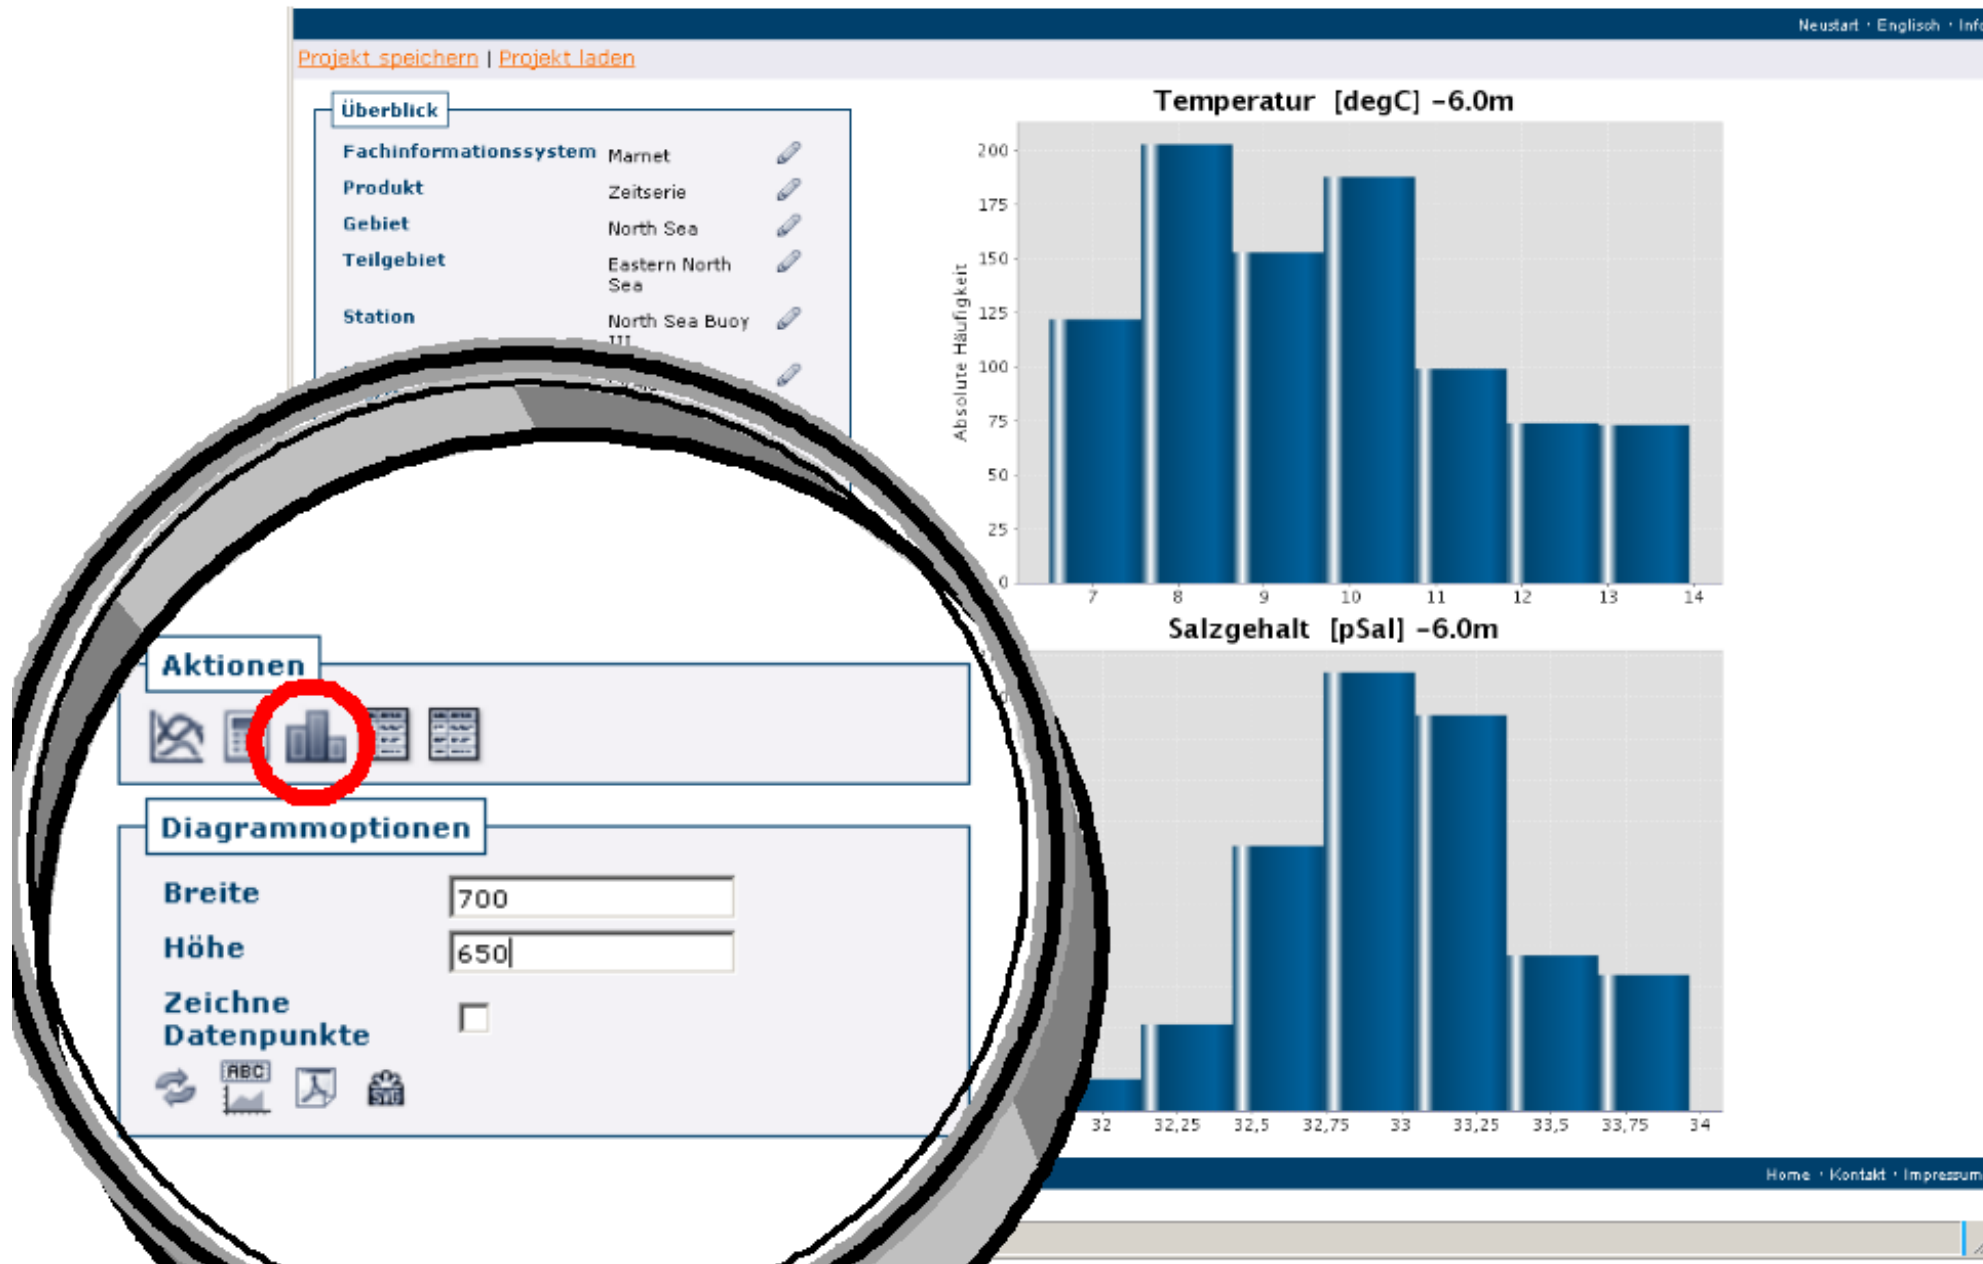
Neustart · Englisch · Inf

Projekt speichern | Projekt laden

Überblick

| | |
|---|---|
| Fachinformationssystem | Marnet |
| Produkt | Zeitserie |
| Gebiet | North Sea |
| Teilgebiet | Eastern North Sea |
| Station | North Sea Buoy III |

Temperatur [degC] -6.0m

Absolute Häufigkeit

200
175
150
125
100
75
50
25
0

7 8 9 10 11 12 13 14

Salzgehalt [pSal] -6.0m

32 32,25 32,5 32,75 33 33,25 33,5 33,75 34

Aktionen

Diagrammoptionen

Breite 700

Höhe 650

Zeichne Datenpunkte

ABC

Home · Kontakt · Impressum